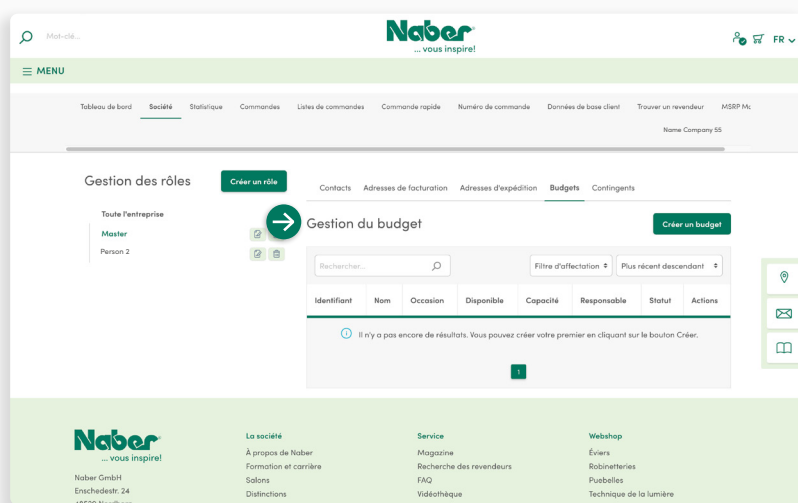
Mot-clé...

Naber
... vous inspire!

FR

MENU

Tableau de bord Société Statistique Commandes Listes de commandes Commande rapide Numéro de commande Données de base client Trouver un revendeur MSRP Mc

Name Company 55

Gestion des rôles

Créer un rôle

Toute l'entreprise

Master

Person 2

Contacts Adresses de facturation Adresses d'expédition Budgets Contingents

Gestion du budget

Créer un budget

Rechercher...

Filtre d'affectation

Plus récent descendant

| Identifiant | Nom | Occasion | Disponible | Capacité | Responsable | Statut | Actions |
|---|---|---|---|---|---|---|---|

Il n'y a pas encore de résultats. Vous pouvez créer votre premier en cliquant sur le bouton Créer.

1

Naber
... vous inspire!

Naber GmbH
Enschedestr. 24

La société
À propos de Naber
Formation et carrière
Salons
Distinctions

Service
Magazine
Recherche des revendeurs
FAQ
Vidéothèque

Webshop
Éviers
Robinetteries
Puebelles
Technique de la lumière